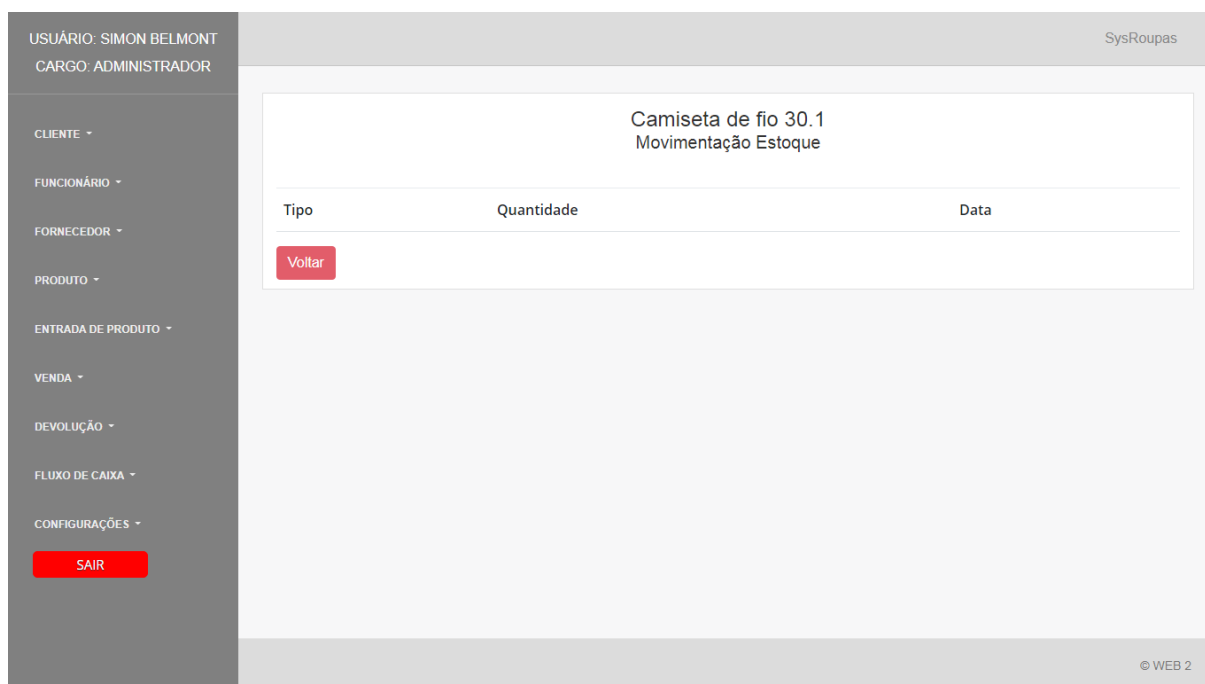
USUÁRIO: SIMON BELMONT
CARGO: ADMINISTRADOR

CLIENTE
FUNCIONÁRIO
FORNECEDOR
PRODUTO
ENTRADA DE PRODUTO
VENDA
DEVOLUÇÃO
FLUXO DE CAIXA
CONFIGURAÇÕES
SAIR

SysRoupas

Camiseta de fio 30.1
Movimentação Estoque

| Tipo | Quantidade | Data |
|---|---|---|

Voltar

© WEB 2